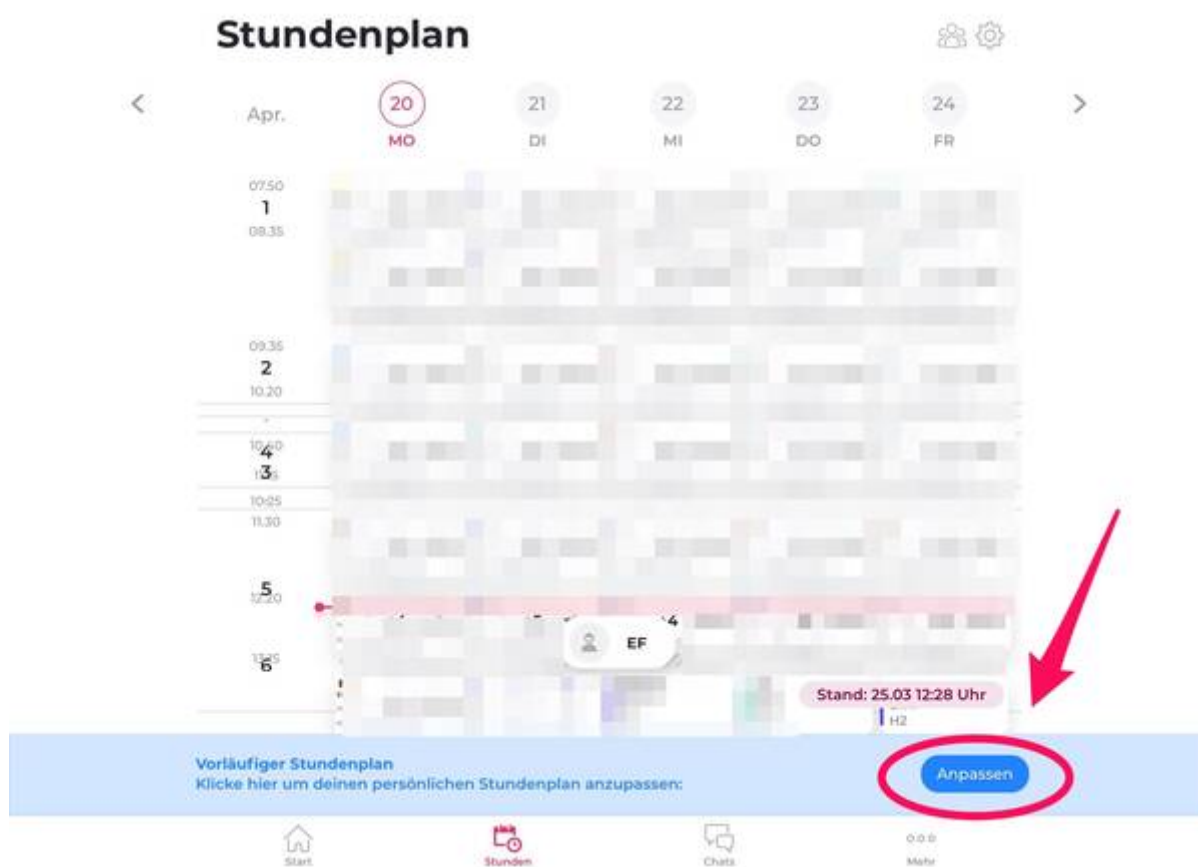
Stundenplan

Apr. 20 MO 21 DI 22 MI 23 DO 24 FR

07.50
1
08.35

09.35
2
10.20

10.40
4
3
10.25
11.30

5
12.20

6

EF

Stand: 25.03 12:28 Uhr

H2

Vorläufiger Stundenplan
Klicke hier um deinen persönlichen Stundenplan anzupassen:

Anpassen

Start Stunden Chats Mehr